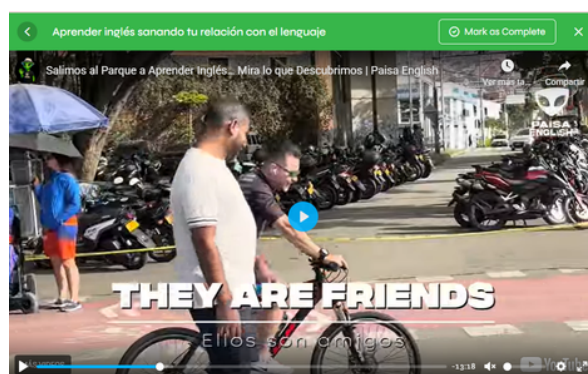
Aprender inglés sanando tu relación con el lenguaje

Mark as Complete

Salimos al Parque a Aprender Inglés... Mira lo que Descubrimos | Paisa English

Ver más ta...

Compartir

PAISA ENGLISH

THEY ARE FRIENDS

Ellos son amigos

-13:18

YouTube